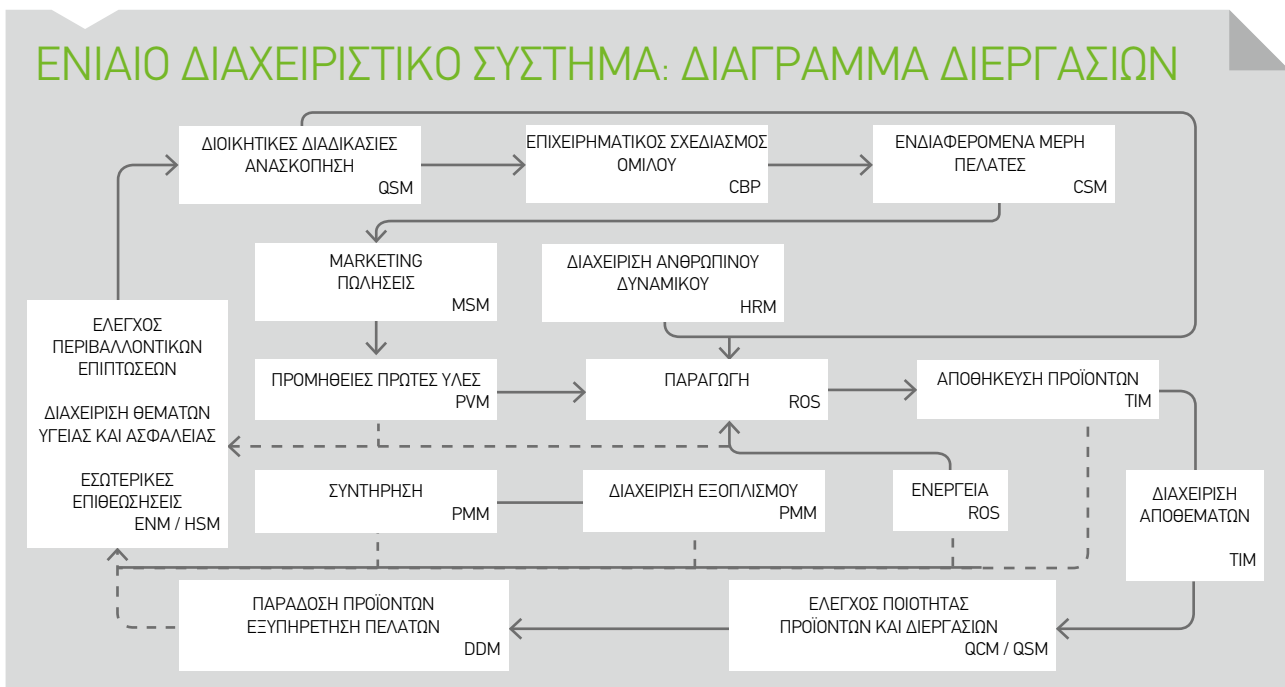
ΕΝΙΑΙΟ ΔΙΑΧΕΙΡΙΣΤΙΚΟ ΣΥΣΤΗΜΑ: ΔΙΑΓΡΑΜΜΑ ΔΙΕΡΓΑΣΙΩΝ

ΔΙΟΙΚΗΤΙΚΕΣ ΔΙΑΔΙΚΑΣΙΕΣ ΑΝΑΣΚΟΠΗΣΗ QSM

ΕΠΙΧΕΙΡΗΜΑΤΙΚΟΣ ΣΧΕΔΙΑΣΜΟΣ ΟΜΙΛΟΥ CBP

ΕΝΔΙΑΦΕΡΟΜΕΝΑ ΜΕΡΗ ΠΕΛΑΤΕΣ CSM

MARKETING ΠΩΛΗΣΕΙΣ MSM

ΔΙΑΧΕΙΡΙΣΗ ΑΝΘΡΩΠΙΝΟΥ ΔΥΝΑΜΙΚΟΥ HRM

ΕΛΕΓΧΟΣ ΠΕΡΙΒΑΛΛΟΝΤΙΚΩΝ ΕΠΙΠΤΩΣΕΩΝ

ΔΙΑΧΕΙΡΙΣΗ ΘΕΜΑΤΩΝ ΥΓΕΙΑΣ ΚΑΙ ΑΣΦΑΛΕΙΑΣ

ΕΣΩΤΕΡΙΚΕΣ ΕΠΙΘΕΩΣΗΣΕΙΣ ENM / HSM

ΠΡΟΜΗΘΕΙΕΣ ΠΡΩΤΕΣ ΥΛΕΣ PVM

ΠΑΡΑΓΩΓΗ ROS

ΑΠΟΘΗΚΕΥΣΗ ΠΡΟΪΟΝΤΩΝ TIM

ΣΥΝΤΗΡΗΣΗ PMM

ΔΙΑΧΕΙΡΙΣΗ ΕΞΟΠΛΙΣΜΟΥ PMM

ΕΝΕΡΓΕΙΑ ROS

ΔΙΑΧΕΙΡΙΣΗ ΑΠΟΘΕΜΑΤΩΝ TIM

ΠΑΡΑΔΟΣΗ ΠΡΟΪΟΝΤΩΝ ΕΞΥΠΗΡΕΤΗΣΗ ΠΕΛΑΤΩΝ DDM

ΕΛΕΓΧΟΣ ΠΟΙΟΤΗΤΑΣ ΠΡΟΪΟΝΤΩΝ ΚΑΙ ΔΙΕΡΓΑΣΙΩΝ QCM / QSM